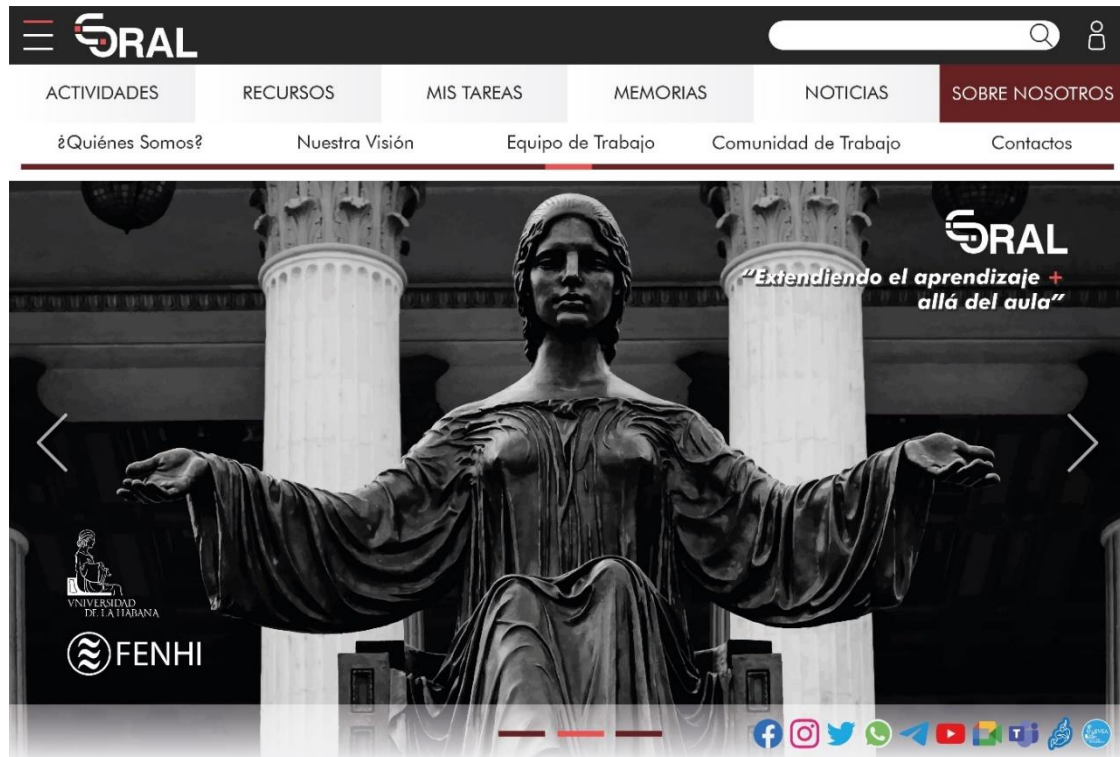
ORAL

ACTIVIDADES RECURSOS MIS TAREAS MEMORIAS NOTICIAS SOBRE NOSOTROS

¿Quiénes Somos? Nuestra Visión Equipo de Trabajo Comunidad de Trabajo Contactos

ORAL

"Extendiendo el aprendizaje + allá del aula"

VNIVERSIDAD DE LA HABANA

FENHI